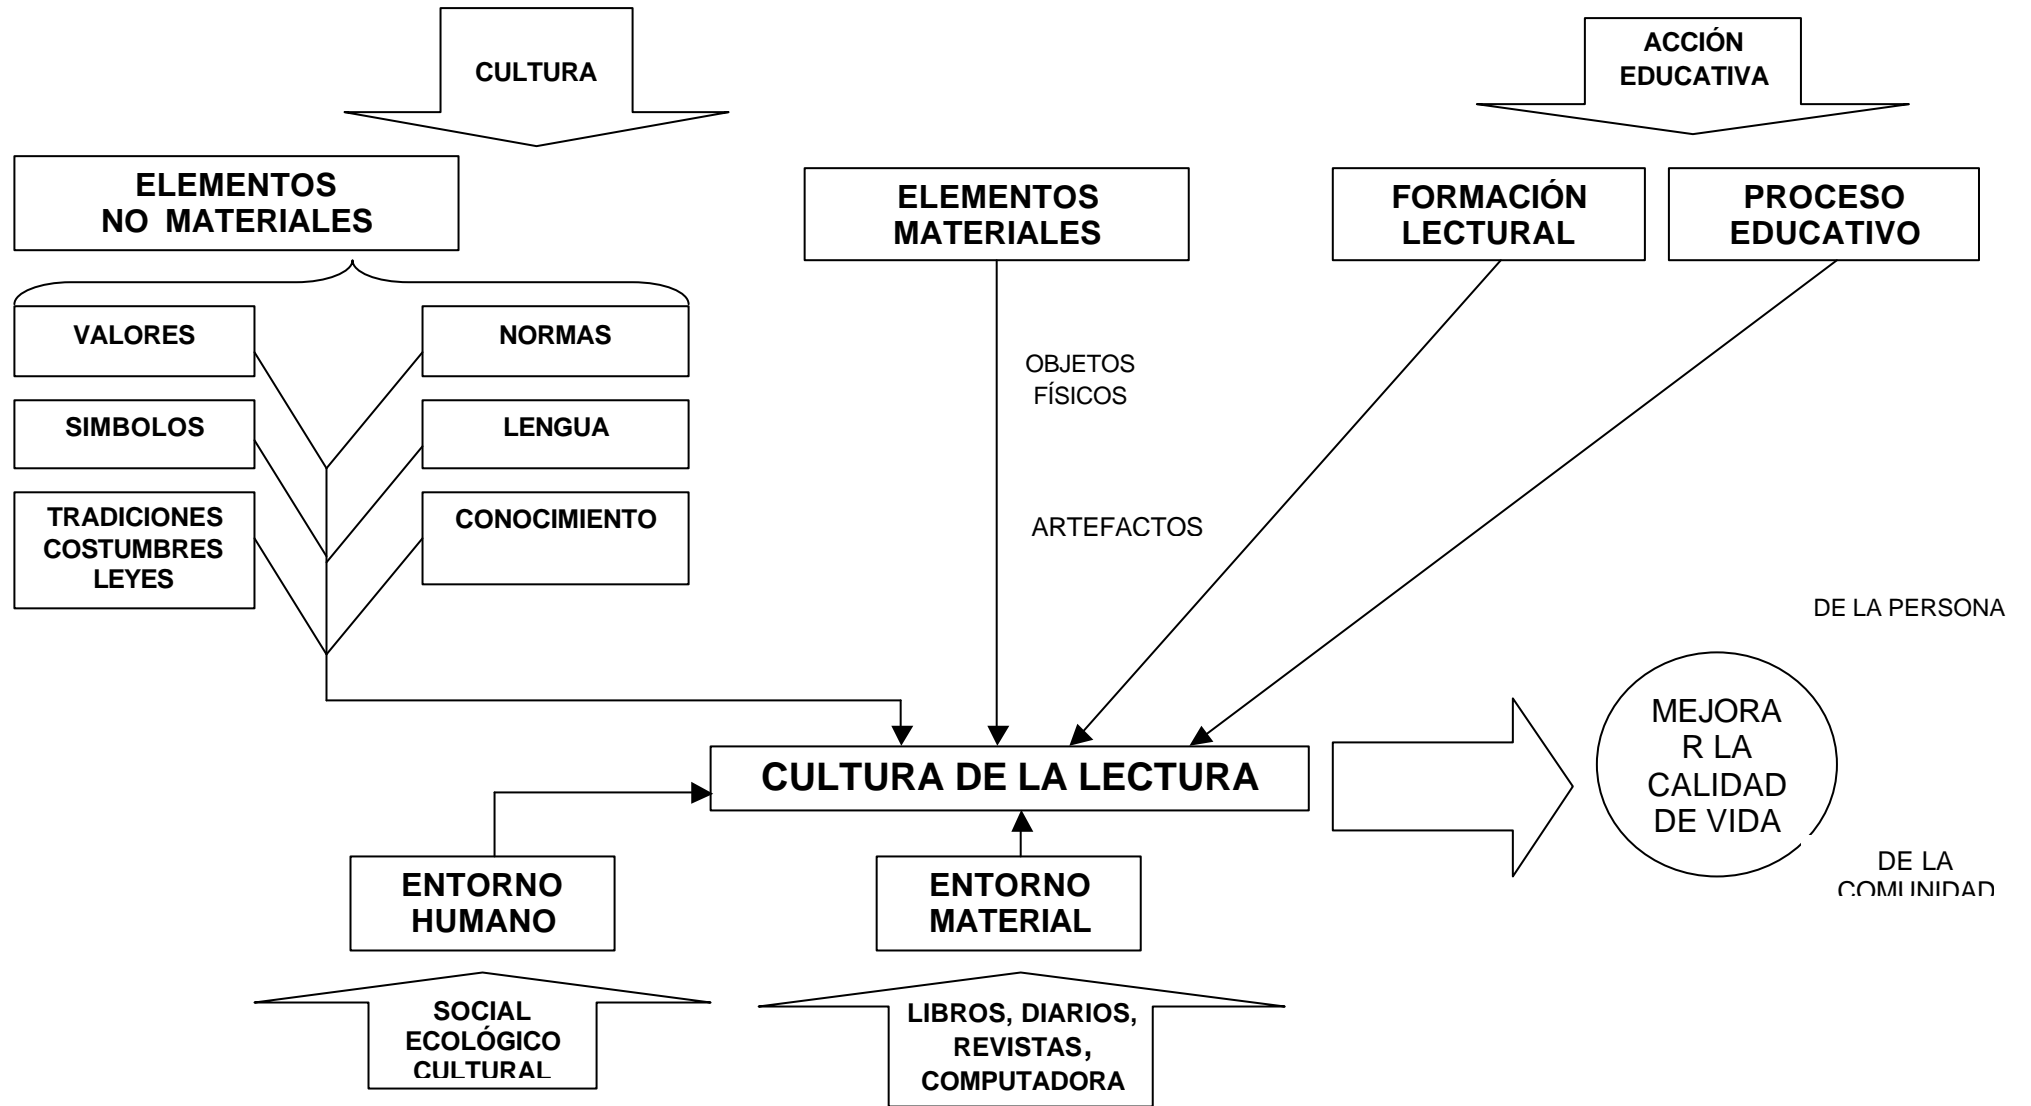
CULTURA

ACCIÓN EDUCATIVA

ELEMENTOS NO MATERIALES

ELEMENTOS MATERIALES

FORMACIÓN LECTURAL

PROCESO EDUCATIVO

VALORES

NORMAS

SIMBOLOS

LENGUA

TRADICIONES COSTUMBRES LEYES

CONOCIMIENTO

OBJETOS FÍSICOS

ARTEFACTOS

DE LA PERSONA

CULTURA DE LA LECTURA

MEJORA R LA CALIDAD DE VIDA

DE LA COMUNIDAD

ENTORNO HUMANO

ENTORNO MATERIAL

SOCIAL ECOLÓGICO CULTURAL

LIBROS, DIARIOS, REVISTAS, COMPUTADORA